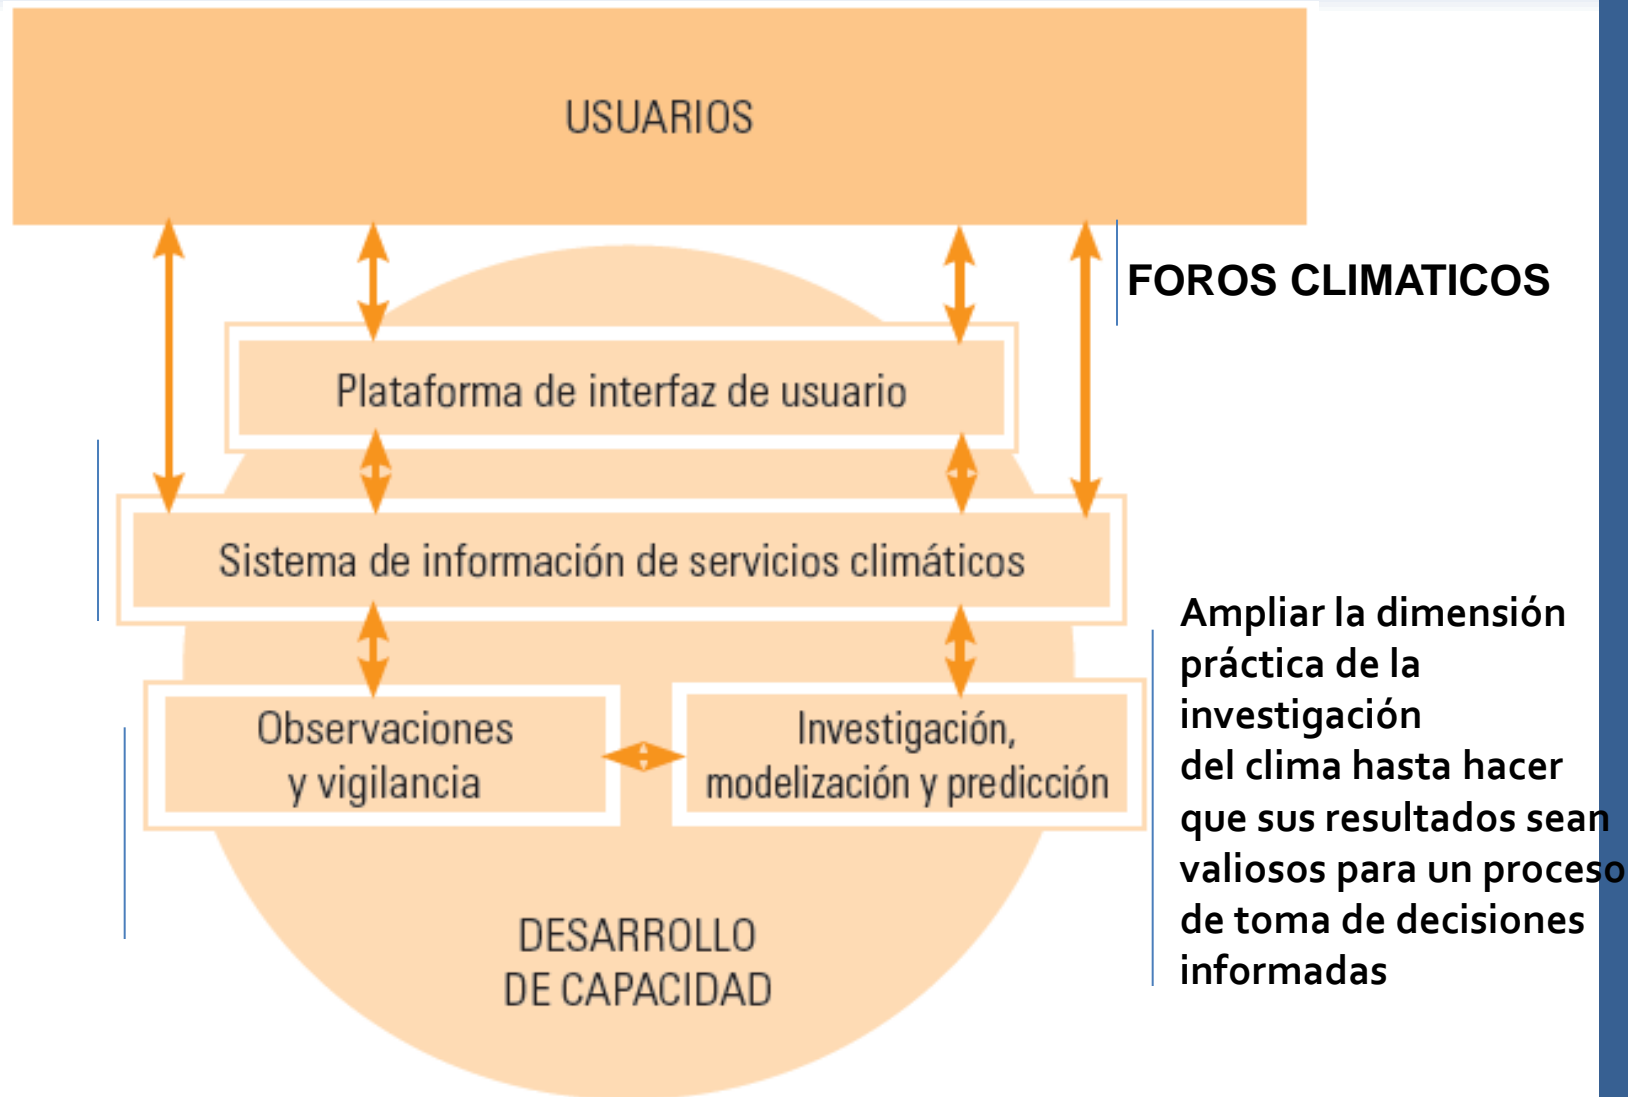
USUARIOS

FOROS CLIMATICOS

Plataforma de interfaz de usuario

Sistema de información de servicios climáticos

Observaciones y vigilancia

Investigación, modelización y predicción

DESARROLLO DE CAPACIDAD

Ampliar la dimensión práctica de la investigación del clima hasta hacer que sus resultados sean valiosos para un proceso de toma de decisiones informadas